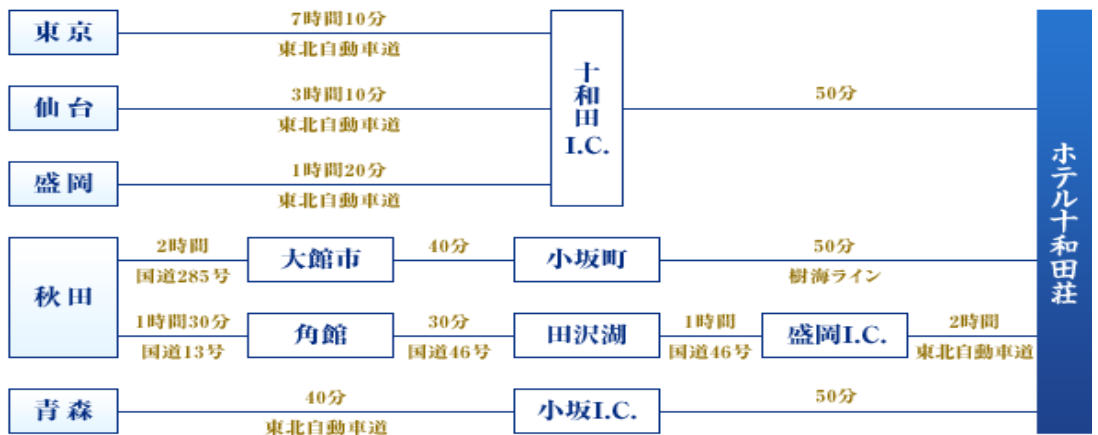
東京

7時間10分
東北自動車道

仙台

3時間10分
東北自動車道

盛岡

1時間20分
東北自動車道

十和田I.C.

50分

秋田

2時間
国道285号

大館市

40分

小坂町

50分
樹海ライン

1時間30分
国道13号

角館

30分
国道46号

田沢湖

1時間
国道46号

盛岡I.C.

2時間
東北自動車道

青森

40分
東北自動車道

小坂I.C.

50分

ホテル十和田荘